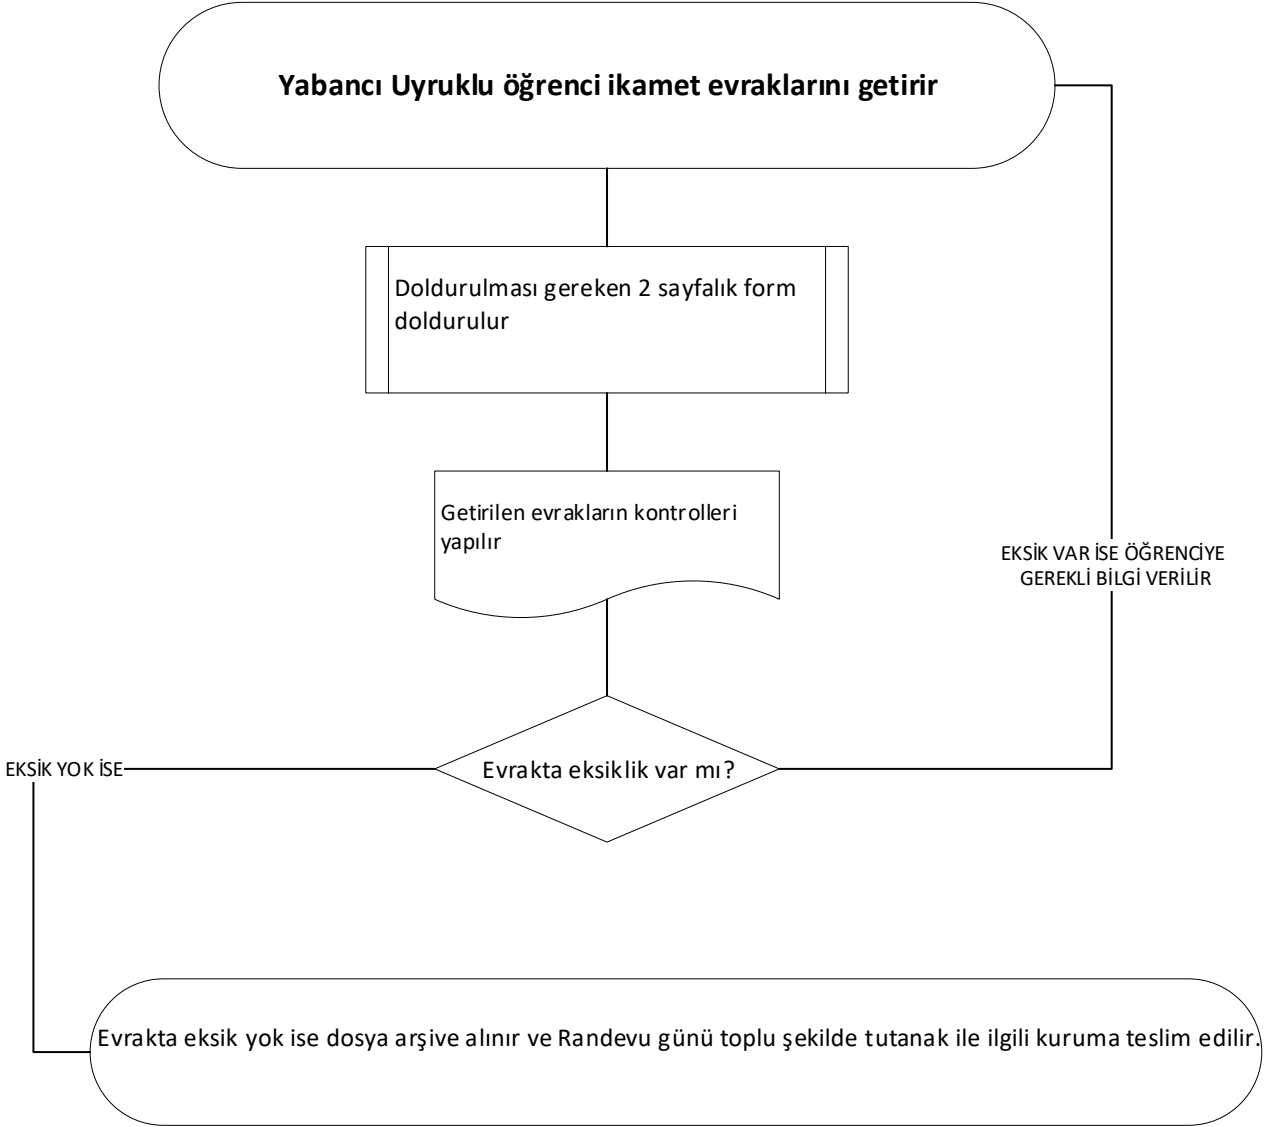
Yabancı Uyruklu öğrenci ikamet evraklarını getirir

Doldurulması gereken 2 sayfalık form doldurulur

Getirilen evrakların kontrolleri yapılır

EKSİK VAR İSE ÖĞRENCİYE GEREKLİ BİLGİ VERİLİR

EKSİK YOK İSE

Evrakta eksiklik var mı?

Evrakta eksik yok ise dosya arşive alınır ve Randevu günü toplu şekilde tutanak ile ilgili kuruma teslim edilir.